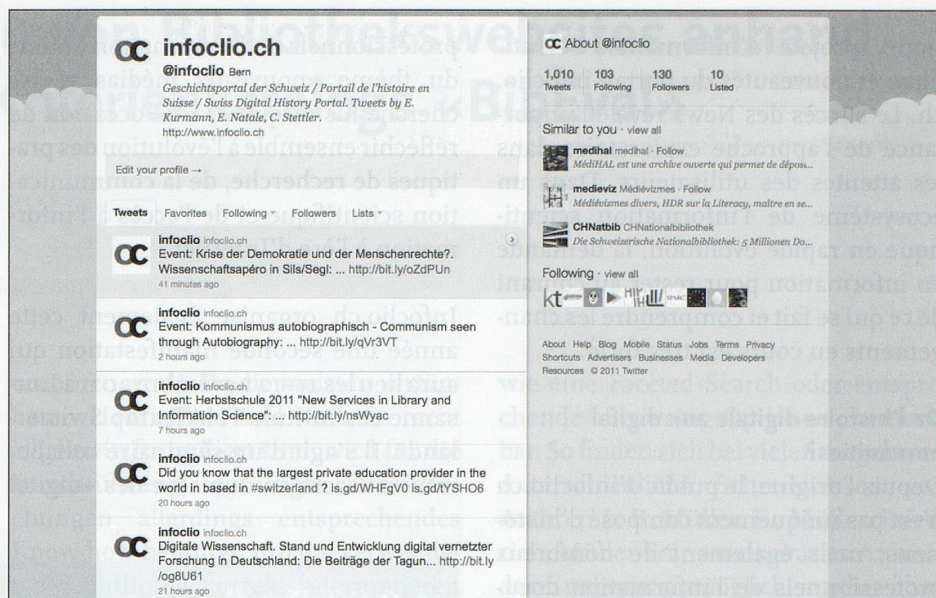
infoclio.ch

@infoclio Bern

Geschichtsportal der Schweiz / Portail de l'histoire en Suisse / Swiss Digital History Portal. Tweets by E. Kurmann, E. Natale, C. Stettler.
http://www.infoclio.ch

Edit your profile →

Tweets Favorites Following ▾ Followers Lists ▾

infoclio infoclio.ch
Event: Krise der Demokratie und der Menschenrechte?. Wissenschaftsapéro in Sils/Segl: ... http://bit.ly/oZdPUn
41 minutes ago

infoclio infoclio.ch
Event: Kommunismus autobiographisch - Communism seen through Autobiography: ... http://bit.ly/qVr3VT
2 hours ago

infoclio infoclio.ch
Event: Herbstschule 2011 "New Services in Library and Information Science": ... http://bit.ly/nsWyac
7 hours ago

infoclio infoclio.ch
Did you know that the largest private education provider in the world in based in #switzerland ? is.gd/WHFgV0 is.gd/tYSHO6
20 hours ago

infoclio infoclio.ch
Digitale Wissenschaft. Stand und Entwicklung digital vernetzter Forschung in Deutschland: Die Beiträge der Tagun... http://bit.ly/og8U61
21 hours ago

About @infoclio

1,010 Tweets 103 Following 130 Followers 10 Listed

Similar to you · view all

medihal medihal · Follow
MédiHAL est une archive ouverte qui permet de dépos...

medieviz Médiévizmes · Follow
Médiévizmes divers, HDR sur la Literacy, maître en se...

CHNatbib CHNationalbibliothek
Die Schweizerische Nationalbibliothek: 5 Millionen Do...

Following · view all

About Help Blog Mobile Status Jobs Terms Privacy Shortcuts Advertisers Businesses Media Developers Resources © 2011 Twitter